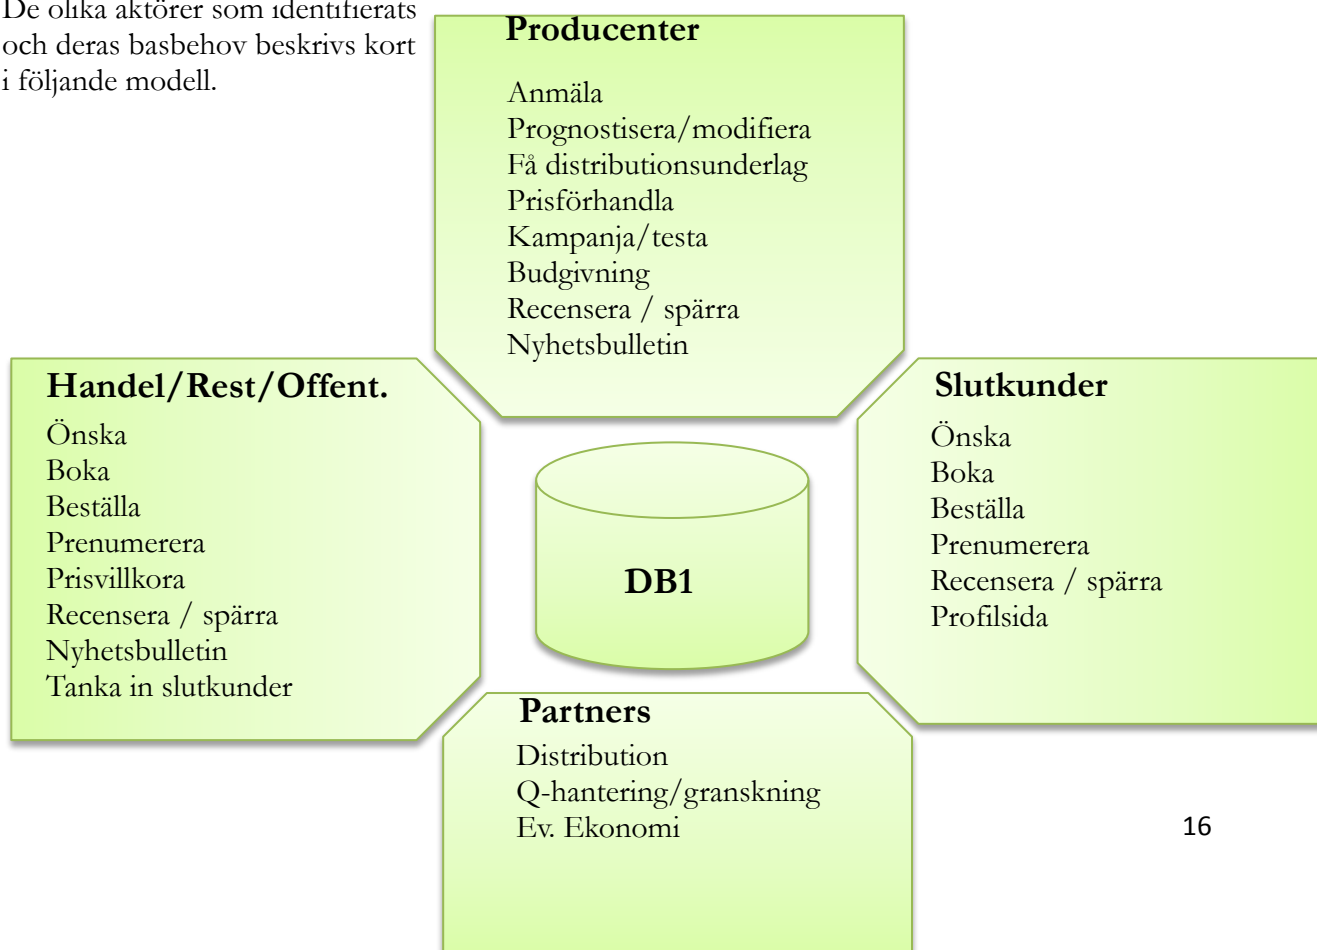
De olika aktörer som identifierats och deras basbehov beskrivs kort i följande modell.

**Producenter**

Anmäla
Prognostisera/modifiera
Få distributionsunderlag
Prisförhandla
Kampanja/testa
Budgivning
Recensera / spärra
Nyhetsbulletin

**Handel/Rest/Offent.**

Önska
Boka
Beställa
Prenumerera
Prisvillkora
Recensera / spärra
Nyhetsbulletin
Tanka in slutkunder

DB1

**Slutkunder**

Önska
Boka
Beställa
Prenumerera
Recensera / spärra
Profilsida

**Partners**

Distribution
Q-hantering/granskning
Ev. Ekonomi

16